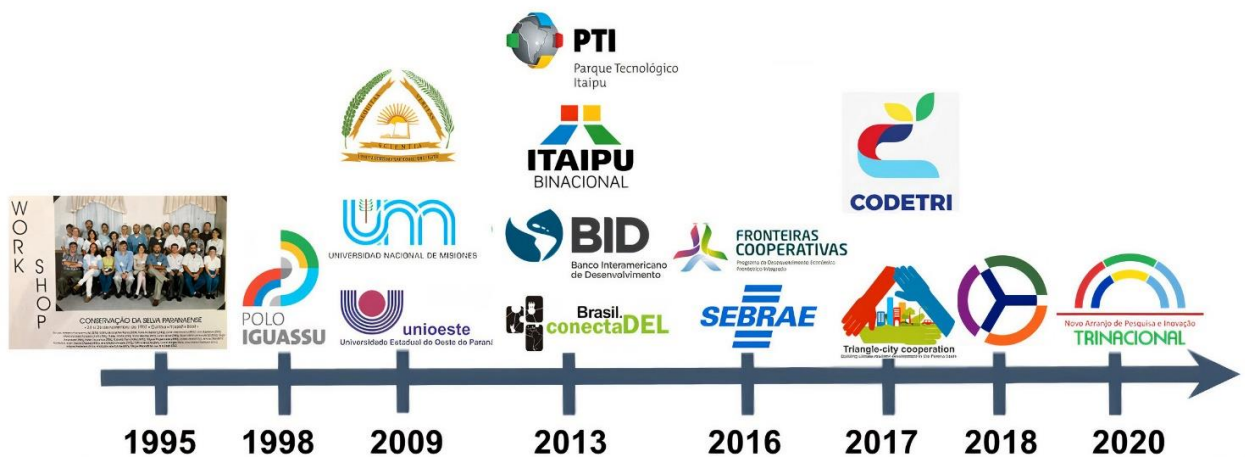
WORK SHOP

CONSERVAÇÃO DA SELVA PARANAENSE

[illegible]

POLO IGUASSU

SCIENTIA

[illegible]

UNIVERSIDAD NACIONAL DE MISIONES

unioeste
Universidade Estadual do Oeste do Paraná

PTI
Parque Tecnológico Itaipu

ITAIPU BINACIONAL

BID
Banco Interamericano de Desenvolvimento

Brasil. conectaDEL

FRONTEIRAS COOPERATIVAS
Programa de Desenvolvimento Econômico Fronteiriço Integrado

SEBRAE

CODETRI

Triangle-city cooperation
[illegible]

Novo Arranjo de Pesquisa e Inovação
TRINACIONAL

1995 1998 2009 2013 2016 2017 2018 2020